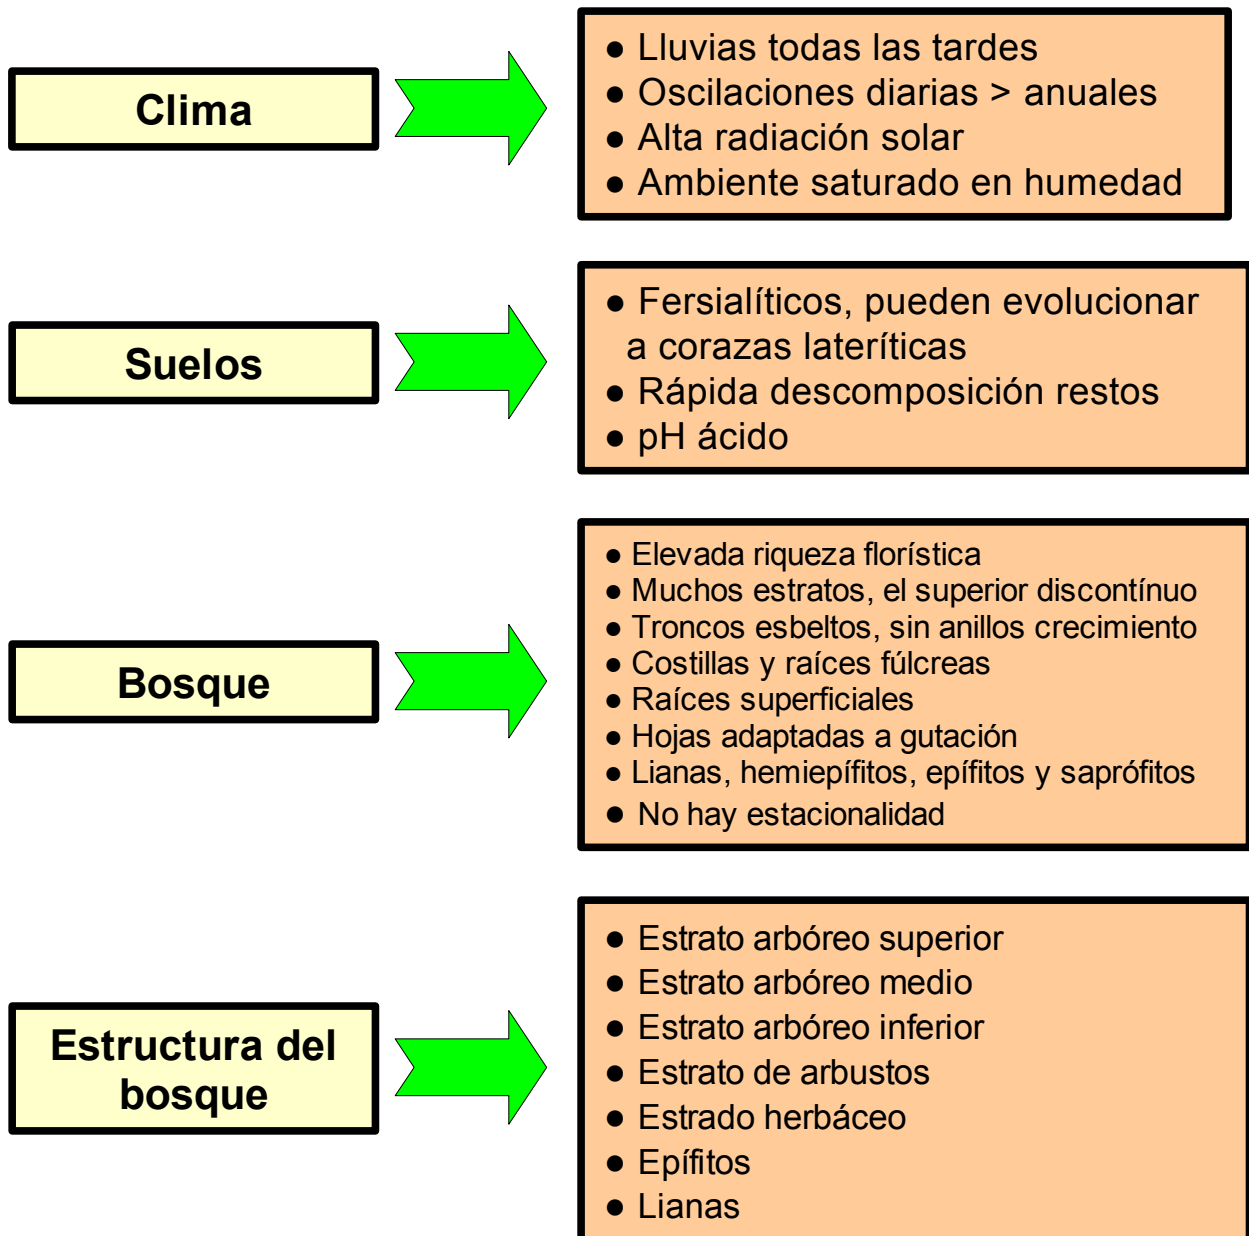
Clima

● Lluvias todas las tardes
● Oscilaciones diarias > anuales
● Alta radiación solar
● Ambiente saturado en humedad

Suelos

● Fersialíticos, pueden evolucionar a corazas lateríticas
● Rápida descomposición restos
● pH ácido

Bosque

● Elevada riqueza florística
● Muchos estratos, el superior discontínuo
● Troncos esbeltos, sin anillos crecimiento
● Costillas y raíces fúlcreas
● Raíces superficiales
● Hojas adaptadas a gutación
● Lianas, hemiepífitos, epífitos y saprófitos
● No hay estacionalidad

Estructura del bosque

● Estrato arbóreo superior
● Estrato arbóreo medio
● Estrato arbóreo inferior
● Estrato de arbustos
● Estrado herbáceo
● Epífitos
● Lianas